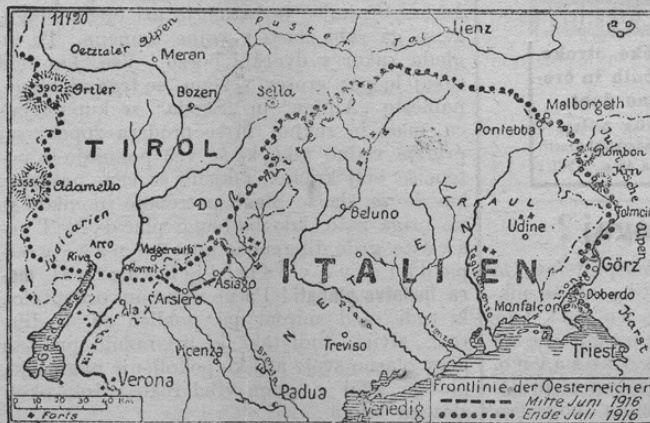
11120
Oetztaler Alpen
Meran
Puster Tal
Lienz
3902 Ortler
Bozen
Sella
Malborgeth
Pontebba
TIROL
Dolomiten
Flitsch
Rombon
Julische Alpen
Adamello
3355
Judicarien
Beluno
FRIAUL
Udine
Tolmein
Arco
Riva
Rovreit
Molgereuth
Asiago
ITALIEN
VENEZIEN
Görz
Doberdo
Arsiero
Monfalcone
Karst
Ala
Piave
Triest
Vicenza
Treviso
Verona
Brenta
Padua
Venedig
0 10 20 30 40 Km
+ Forts
Frontlinie der Oesterreicher
Mitte Juni 1916
Ende Juli 1916